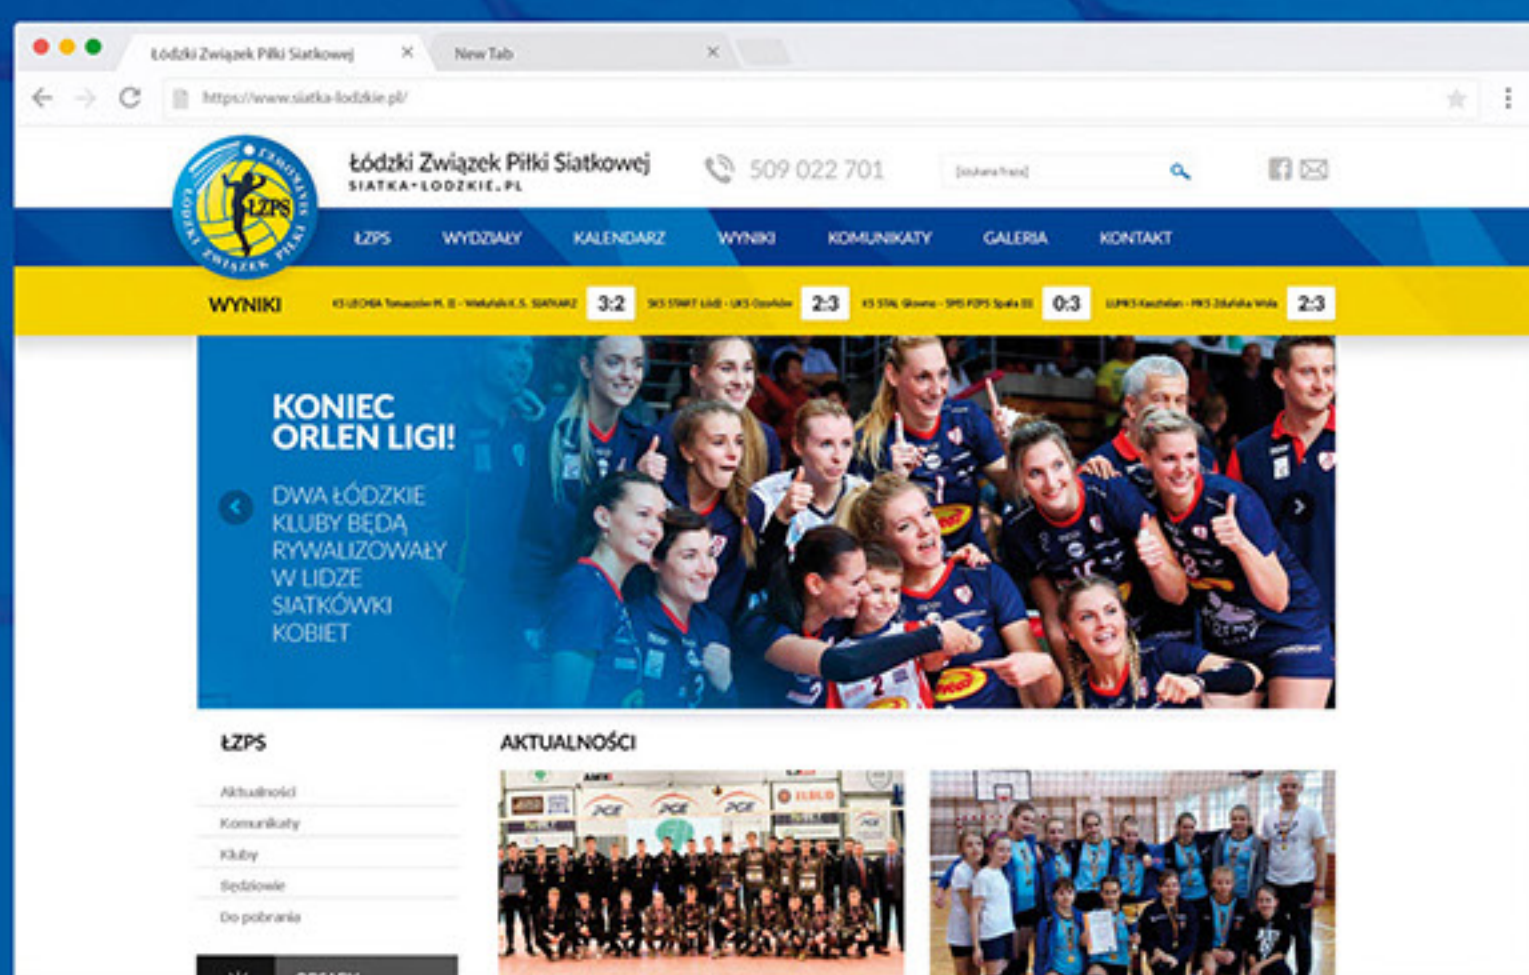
Łódzki Związek Piłki Siatkowej
New Tab
https://www.siatka-lodzkie.pl/

ŁZPS

Łódzki Związek Piłki Siatkowej
SIATKA-LODZKIE.PL

509 022 701

[szukana fraza]

ŁZPS WYDZIAŁY KALENDARZ WYNIKI KOMUNIKATY GALERIA KONTAKT

WYNIKI
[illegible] 3:2
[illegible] 2:3
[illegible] 0:3
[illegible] 2:3

KONIEC ORLEN LIGI!

DWA ŁÓDZKIE KLUBY BĘDĄ RYWALIZOWAŁY W LIDZE SIATKÓWKI KOBIET

ŁZPS
Aktualności
Komunikaty
Kluby
Sędziowie
Do pobrania

AKTUALNOŚCI